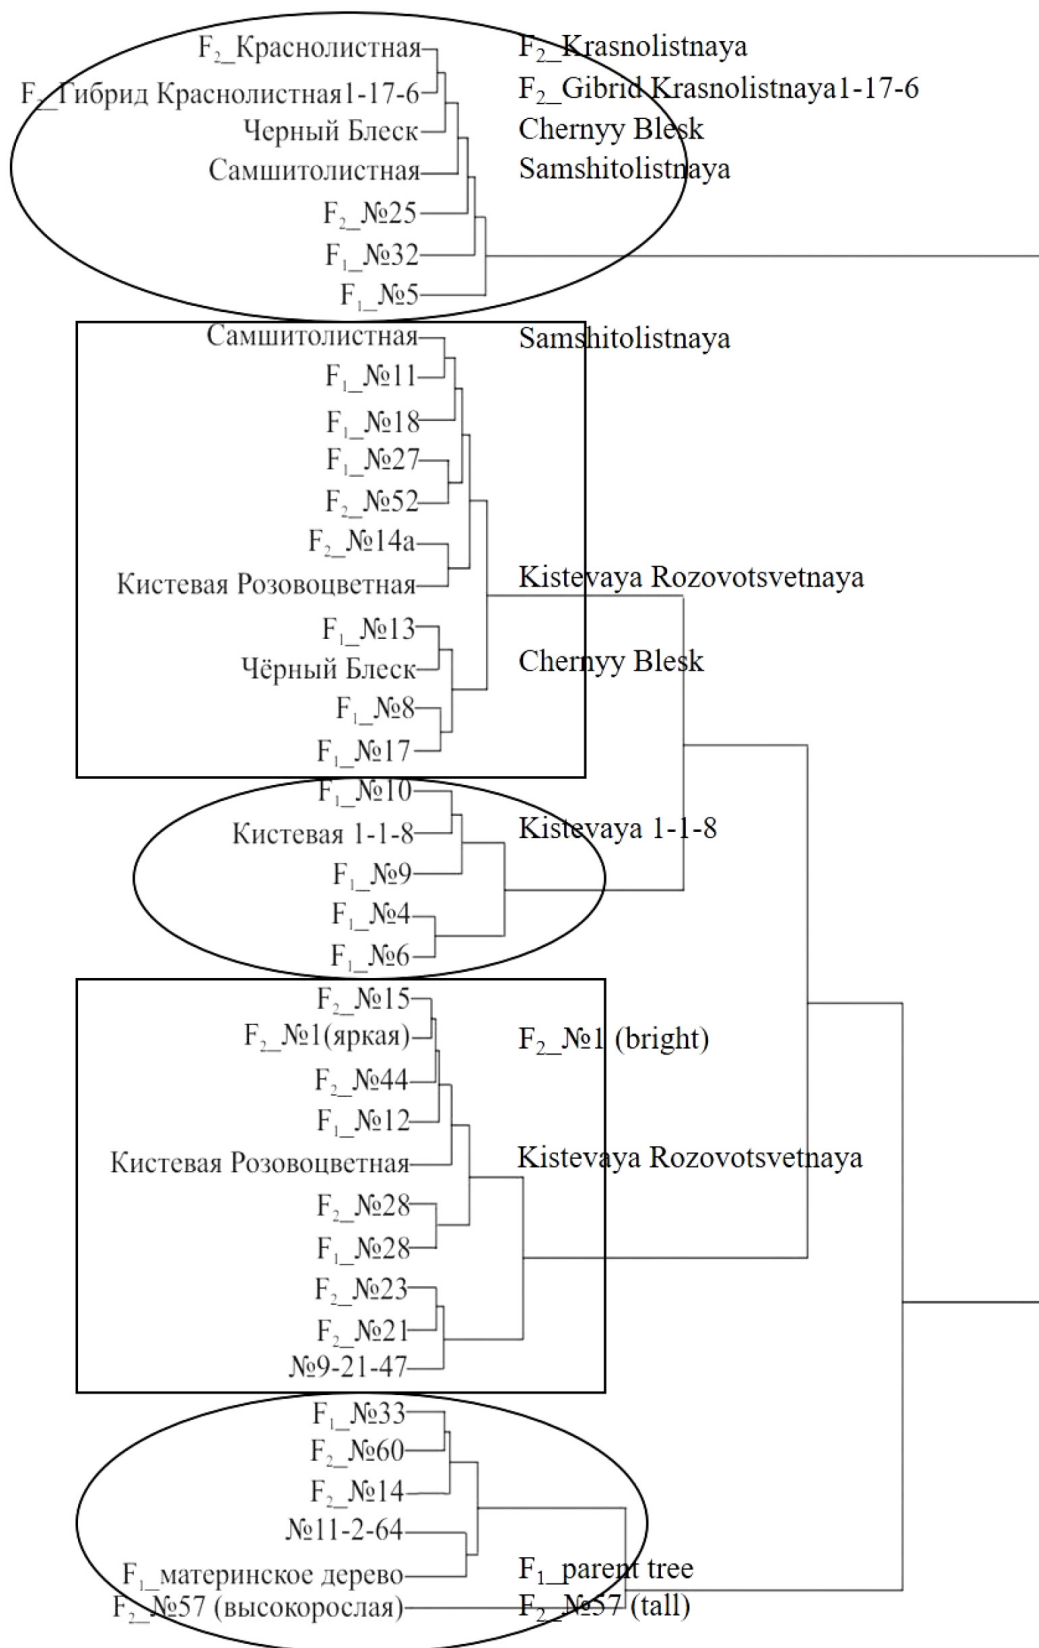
$F_2$_Краснолистная
$F_2$_Гибрид Краснолистная1-17-6
Черный Блеск
Самшитолистная
$F_2$_№25
$F_1$_№32
$F_1$_№5

$F_2$_Krasnolistnaya
$F_2$_Gibrid Krasnolistnaya1-17-6
Chernyy Blesk
Samshitolistnaya

Самшитолистная
$F_1$_№11
$F_1$_№18
$F_1$_№27
$F_2$_№52
$F_2$_№14а
Кистевая Розовоцветная
$F_1$_№13
Чёрный Блеск
$F_1$_№8
$F_1$_№17

Samshitolistnaya
Kistevaya Rozovotsvetnaya
Chernyy Blesk

$F_1$_№10
Кистевая 1-1-8
$F_1$_№9
$F_1$_№4
$F_1$_№6

Kistevaya 1-1-8

$F_2$_№15
$F_2$_№1(яркая)
$F_2$_№44
$F_1$_№12
Кистевая Розовоцветная
$F_2$_№28
$F_1$_№28
$F_2$_№23
$F_2$_№21
№9-21-47

$F_2$_№1 (bright)
Kistevaya Rozovotsvetnaya

$F_1$_№33
$F_2$_№60
$F_2$_№14
№11-2-64
$F_1$_материнское дерево
$F_2$_№57 (высокорослая)

$F_1$_parent tree
$F_2$_№57 (tall)